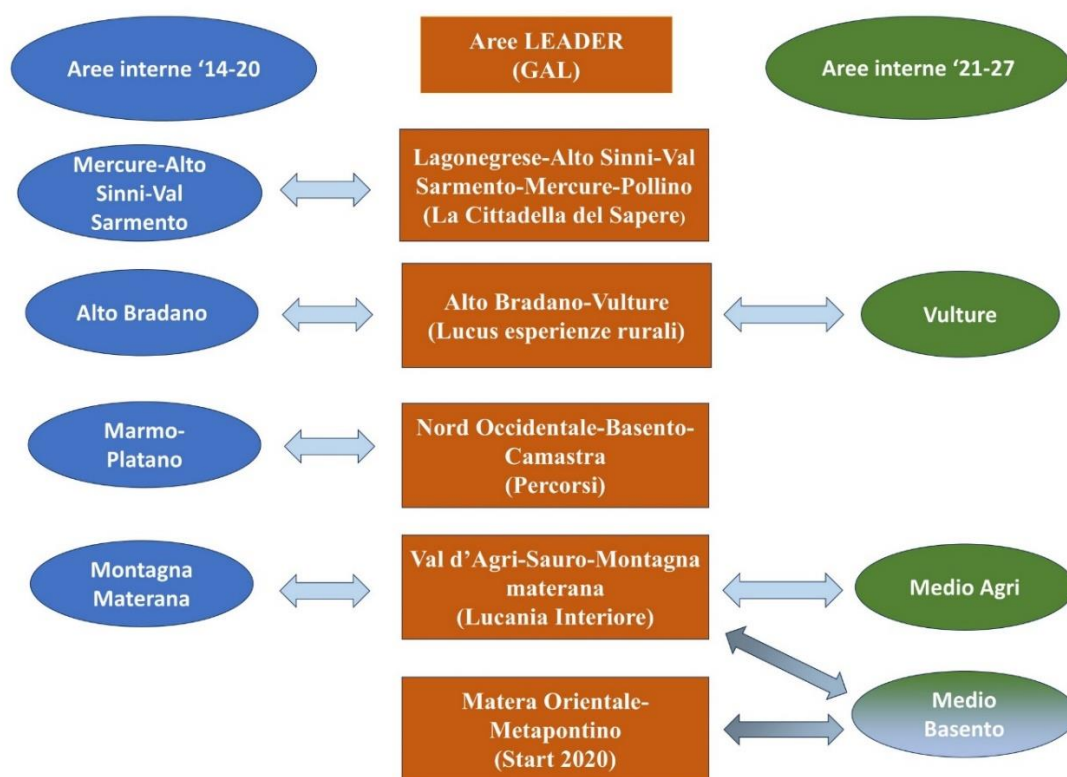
Aree interne '14-20

Aree LEADER (GAL)

Aree interne '21-27

Mercure-Alto Sinni-Val Sarmento

Lagonegrese-Alto Sinni-Val Sarmento-Mercure-Pollino (La Cittadella del Sapere)

Alto Bradano

Alto Bradano-Vulture (Lucus esperienze rurali)

Vulture

Marmo-Platano

Nord Occidentale-Basento-Camastra (Percorsi)

Montagna Materana

Val d'Agri-Sauro-Montagna materana (Lucania Interiore)

Medio Agri

Matera Orientale-Metapontino (Start 2020)

Medio Basento